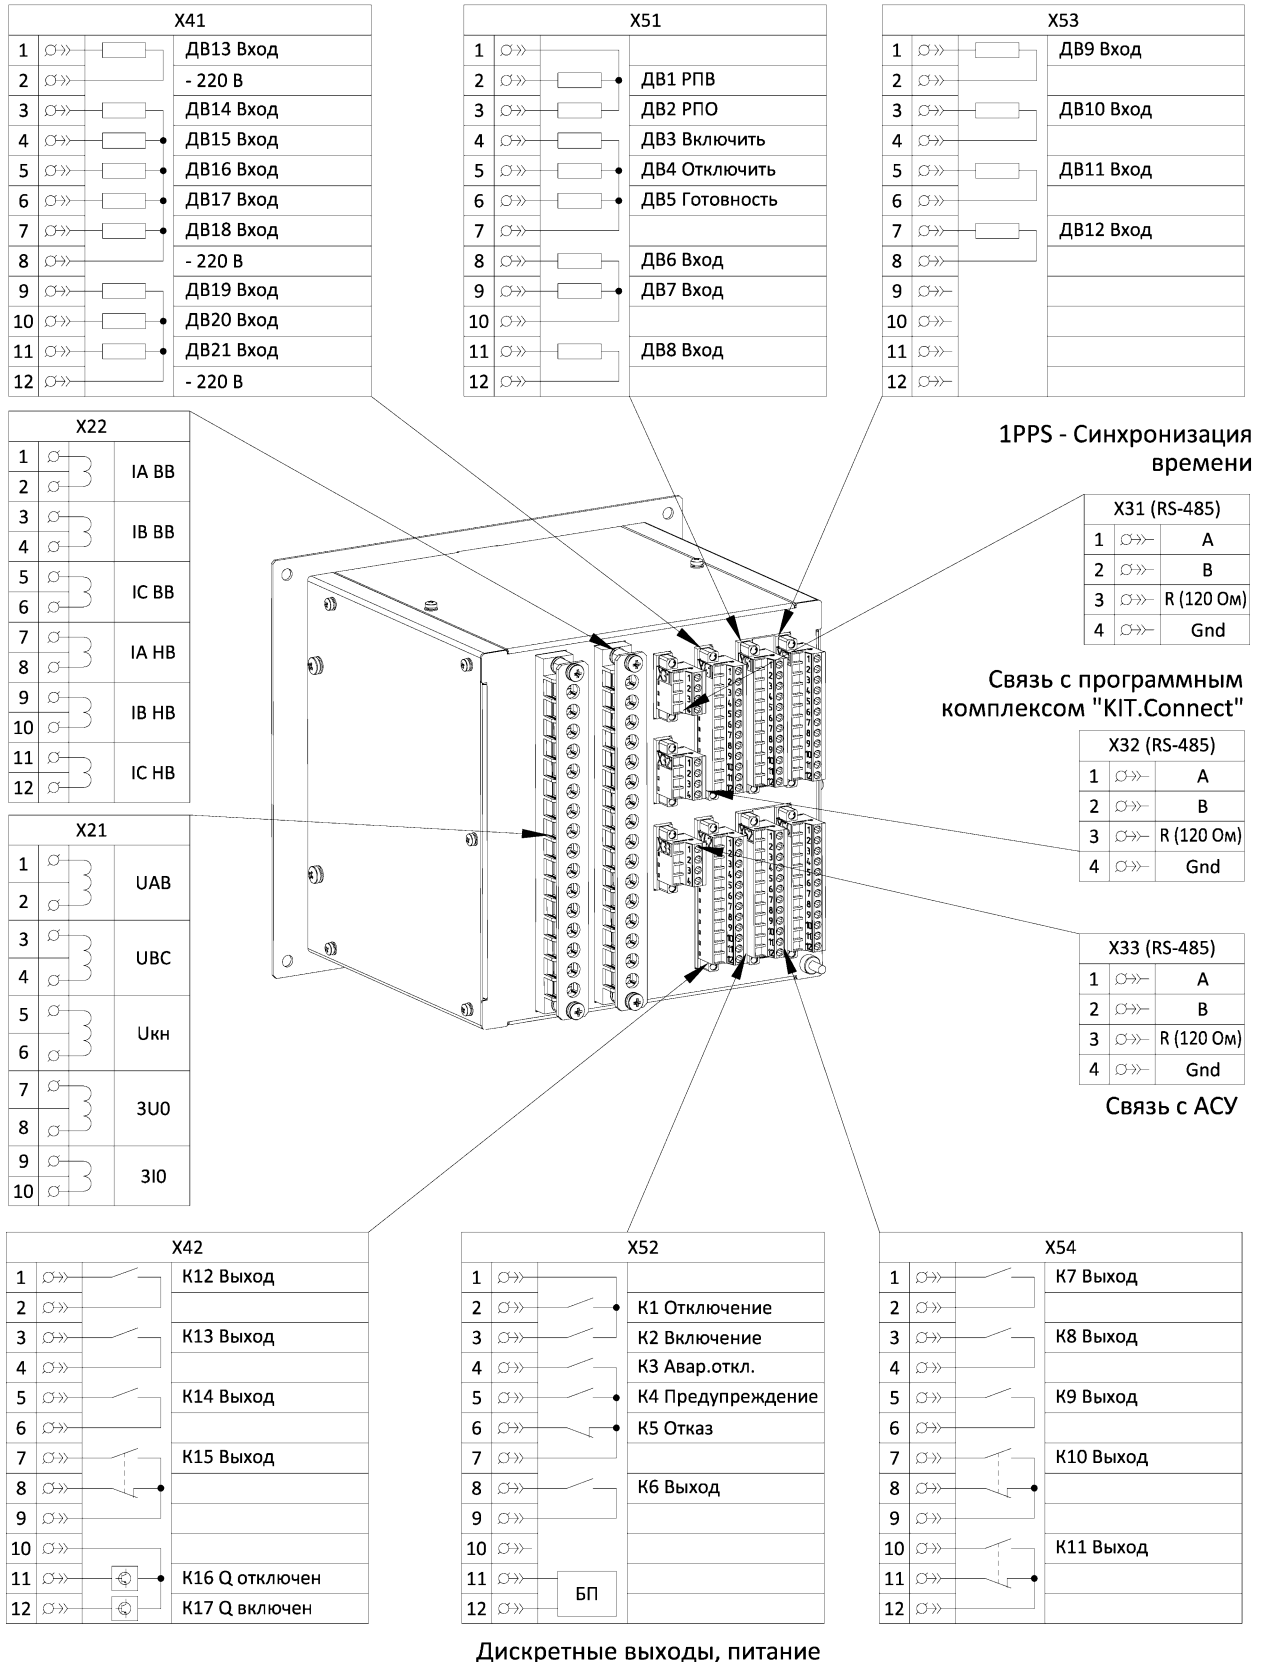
X41

| 1 | ДВ13 Вход |
|---|---|
| 2 | - 220 В |
| 3 | ДВ14 Вход |
| 4 | ДВ15 Вход |
| 5 | ДВ16 Вход |
| 6 | ДВ17 Вход |
| 7 | ДВ18 Вход |
| 8 | - 220 В |
| 9 | ДВ19 Вход |
| 10 | ДВ20 Вход |
| 11 | ДВ21 Вход |
| 12 | - 220 В |

X51

| 1 | |
|---|---|
| 2 | ДВ1 РПВ |
| 3 | ДВ2 РПО |
| 4 | ДВ3 Включить |
| 5 | ДВ4 Отключить |
| 6 | ДВ5 Готовность |
| 7 | |
| 8 | ДВ6 Вход |
| 9 | ДВ7 Вход |
| 10 | |
| 11 | ДВ8 Вход |
| 12 | |

X53

| 1 | ДВ9 Вход |
|---|---|
| 2 | |
| 3 | ДВ10 Вход |
| 4 | |
| 5 | ДВ11 Вход |
| 6 | |
| 7 | ДВ12 Вход |
| 8 | |
| 9 | |
| 10 | |
| 11 | |
| 12 | |

X22

| 1, 2 | IA ВВ |
|---|---|
| 3, 4 | IB ВВ |
| 5, 6 | IC ВВ |
| 7, 8 | IA НВ |
| 9, 10 | IB НВ |
| 11, 12 | IC НВ |

X21

| 1, 2 | UAB |
|---|---|
| 3, 4 | UBC |
| 5, 6 | Uкн |
| 7, 8 | 3U0 |
| 9, 10 | 3I0 |

1PPS - Синхронизация времени

X31 (RS-485)

| 1 | A |
|---|---|
| 2 | B |
| 3 | R (120 Ом) |
| 4 | Gnd |

Связь с программным комплексом "KIT.Connect"

X32 (RS-485)

| 1 | A |
|---|---|
| 2 | B |
| 3 | R (120 Ом) |
| 4 | Gnd |

X33 (RS-485)

| 1 | A |
|---|---|
| 2 | B |
| 3 | R (120 Ом) |
| 4 | Gnd |

Связь с АСУ

X42

| 1 | К12 Выход |
|---|---|
| 2 | |
| 3 | К13 Выход |
| 4 | |
| 5 | К14 Выход |
| 6 | |
| 7 | К15 Выход |
| 8 | |
| 9 | |
| 10 | |
| 11 | К16 Q отключен |
| 12 | К17 Q включен |

X52

| 1 | |
|---|---|
| 2 | К1 Отключение |
| 3 | К2 Включение |
| 4 | К3 Авар.откл. |
| 5 | К4 Предупреждение |
| 6 | К5 Отказ |
| 7 | |
| 8 | К6 Выход |
| 9 | |
| 10 | |
| 11 | БП |
| 12 | |

X54

| 1 | К7 Выход |
|---|---|
| 2 | |
| 3 | К8 Выход |
| 4 | |
| 5 | К9 Выход |
| 6 | |
| 7 | К10 Выход |
| 8 | |
| 9 | |
| 10 | К11 Выход |
| 11 | |
| 12 | |

Дискретные выходы, питание